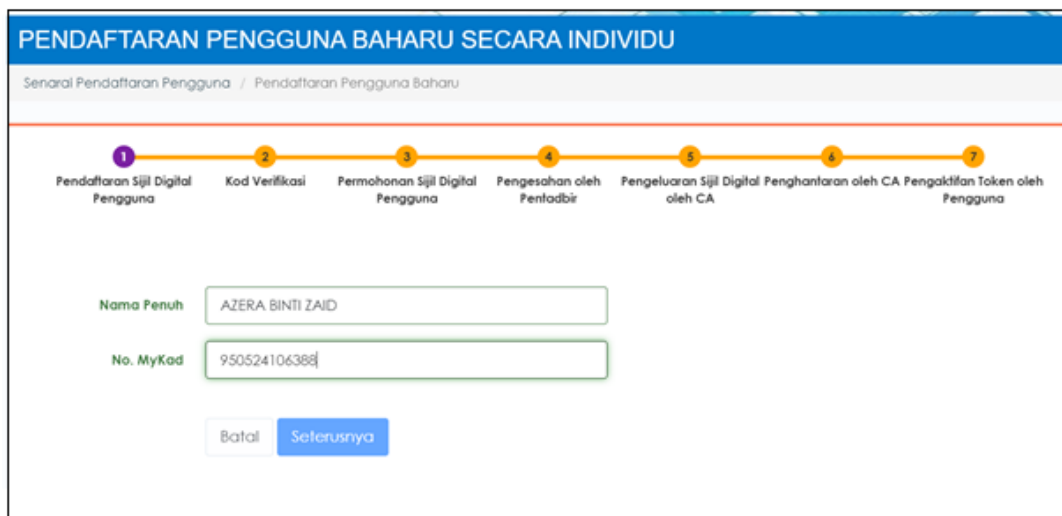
PENDAFTARAN PENGGUNA BAHARU SECARA INDIVIDU

Senarai Pendaftaran Pengguna / Pendaftaran Pengguna Baharu

1 Pendaftaran Sijil Digital Pengguna
2 Kod Verifikasi
3 Permohonan Sijil Digital Pengguna
4 Pengesahan oleh Pentadbir
5 Pengeluaran Sijil Digital oleh CA
6 Penghantaran oleh CA
7 Pengaktifan Token oleh Pengguna

Nama Penuh AZERA BINTI ZAID

No. MyKad 950524106388

Batal Seterusnya